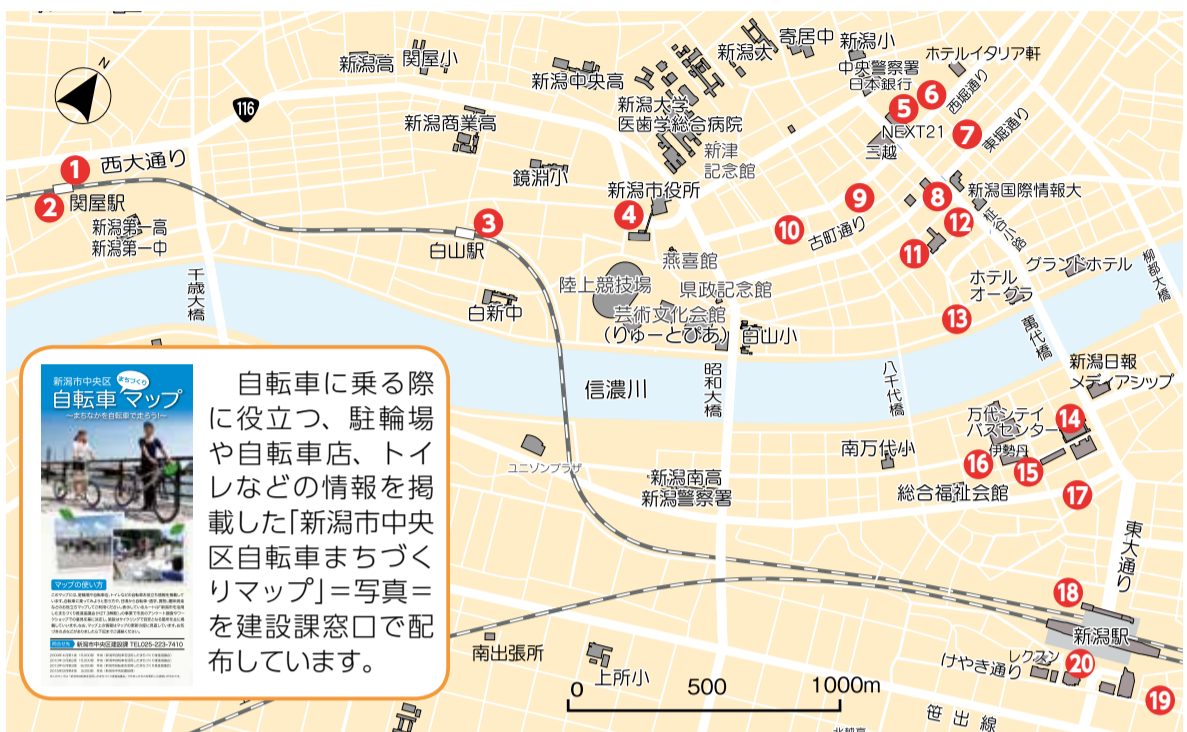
N

116

1 西大通り
2 関屋駅
3 白山駅
4 新潟市役所
5
6 西堀通り
7 東堀通り
8 新潟国際情報大
9
10 古町通り
11
12 柾谷小路
13
14
15
16 伊勢丹
17
18
19
20

新潟高 関屋小
新潟中央高
新潟大
寄居中
新潟小
ホテルイタリア軒
中央警察署
日本銀行
新潟商業高
新潟大学
医歯学総合病院
NEXT21
三越
新津記念館
鏡淵小
新潟第一高
新潟第一中
千歳大橋
燕喜館
グランドホテル
ホテルオークラ
柳都大橋
陸上競技場
県政記念館
芸術文化会館（りゅーとぴあ）
白山小
白新中
萬代橋
新潟日報メディアシップ
信濃川
昭和大橋
八千代橋
万代シテイバスセンター
南万代小
ユニゾンプラザ
新潟南高
新潟警察署
総合福祉会館
東大通り
新潟駅
レクスン
けやき通り
南出張所
上所小
0 500 1000m
笹出線

新潟市中央区
まちづくり
自転車マップ
～まちなかを自転車で走ろう！～
マップの使い方
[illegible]

自転車に乗る際に役立つ、駐輪場や自転車店、トイレなどの情報を掲載した「新潟市中央区自転車まちづくりマップ」＝写真＝を建設課窓口で配布しています。